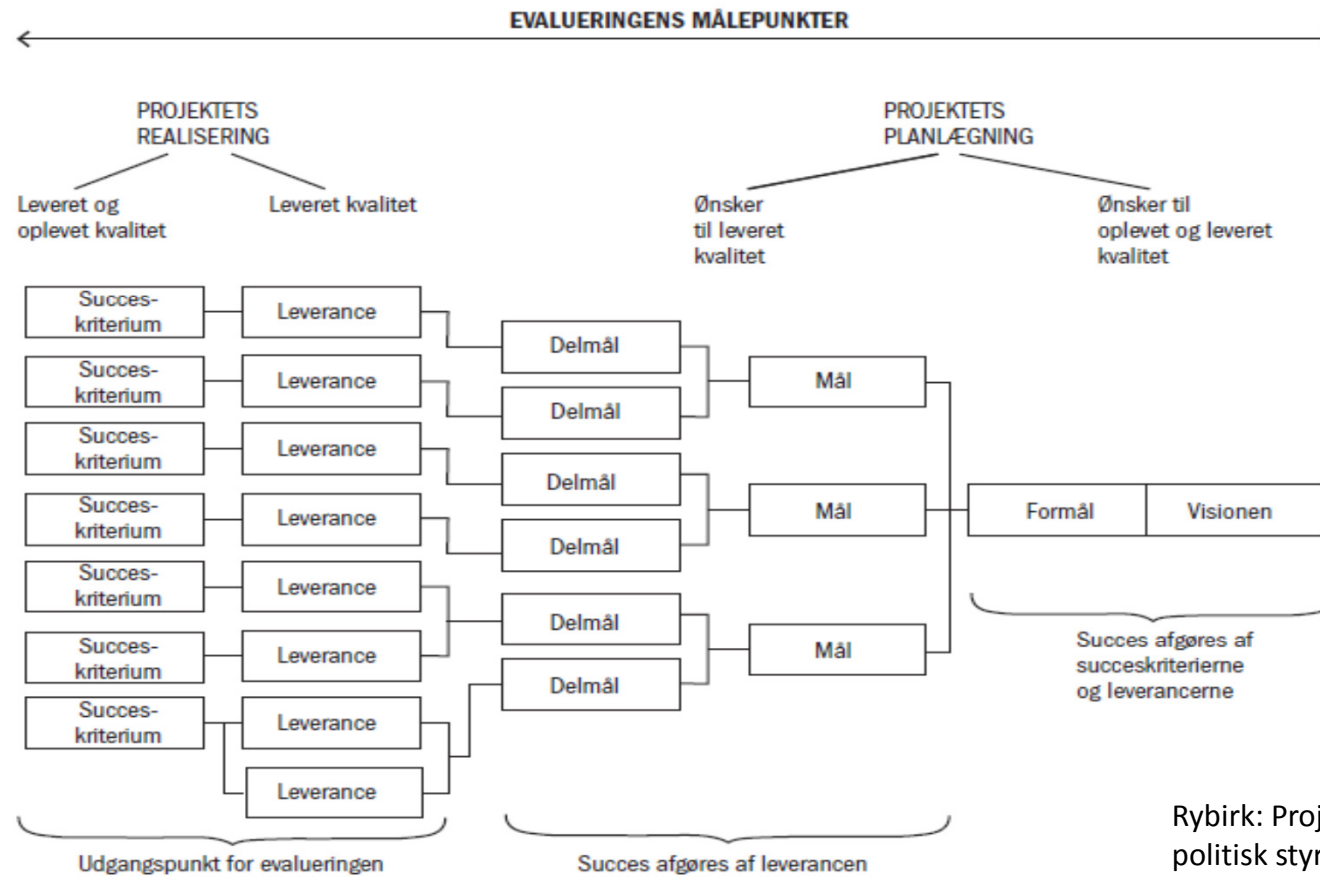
EVALUERINGENS MÅLEPUNKTER

PROJEKTETS REALISERING

PROJEKTETS PLANLÆGNING

Leveret og oplevet kvalitet

Leveret kvalitet

Ønsker til leveret kvalitet

Ønsker til oplevet og leveret kvalitet

Succes-kriterium | Leverance
Succes-kriterium | Leverance
Succes-kriterium | Leverance
Succes-kriterium | Leverance
Succes-kriterium | Leverance
Succes-kriterium | Leverance
Succes-kriterium | Leverance
Leverance

Delmål
Delmål
Delmål
Delmål
Delmål
Delmål

Mål
Mål
Mål

Formål | Visionen

Succes afgøres af succeskriterierne og leverancerne

Udgangspunkt for evalueringen

Succes afgøres af leverancen

Rybirk: Proj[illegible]
politisk styr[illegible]